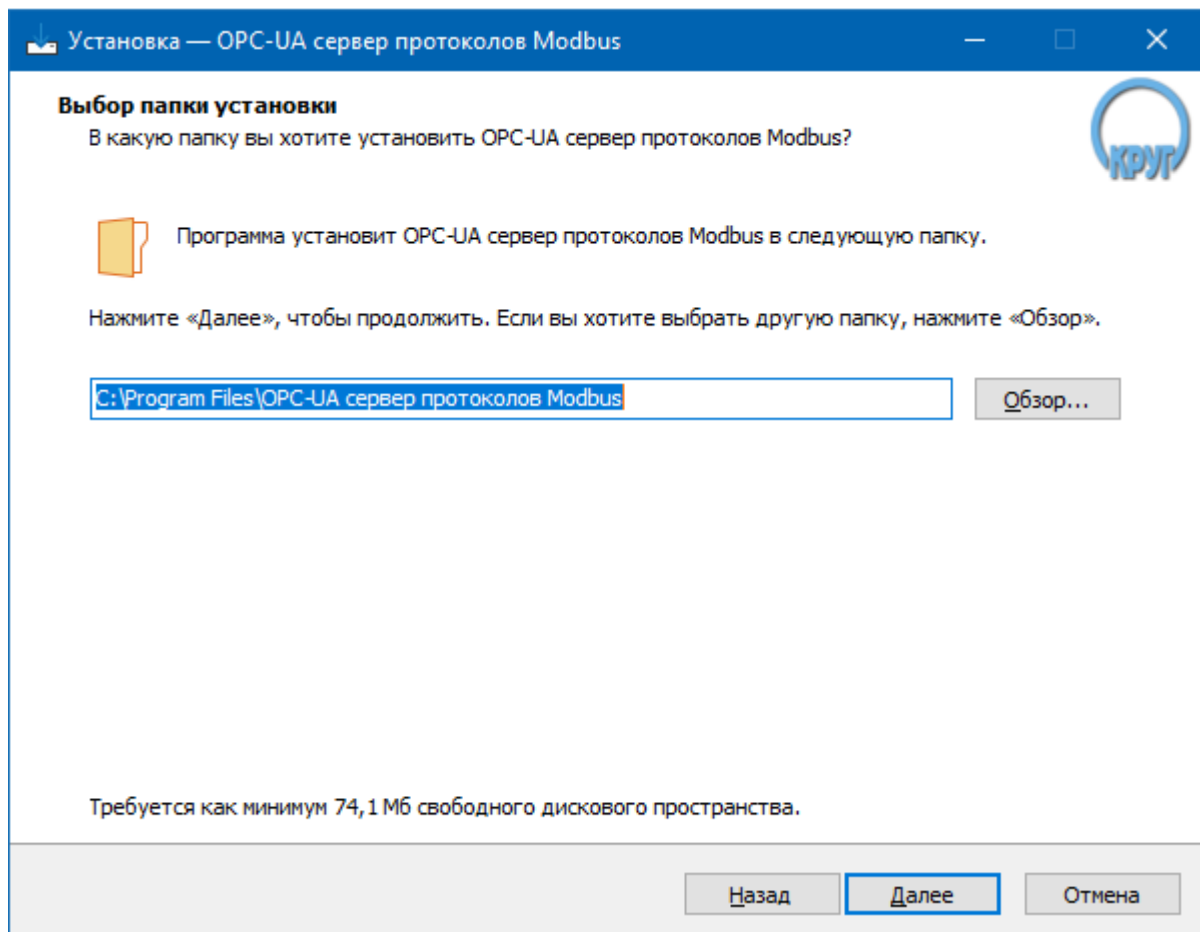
Установка — OPC-UA сервер протоколов Modbus

Выбор папки установки
В какую папку вы хотите установить OPC-UA сервер протоколов Modbus?

КРУГ

Программа установит OPC-UA сервер протоколов Modbus в следующую папку.

Нажмите «Далее», чтобы продолжить. Если вы хотите выбрать другую папку, нажмите «Обзор».

C:\Program Files\OPC-UA сервер протоколов Modbus

Обзор...

Требуется как минимум 74,1 Мб свободного дискового пространства.

Назад
Далее
Отмена